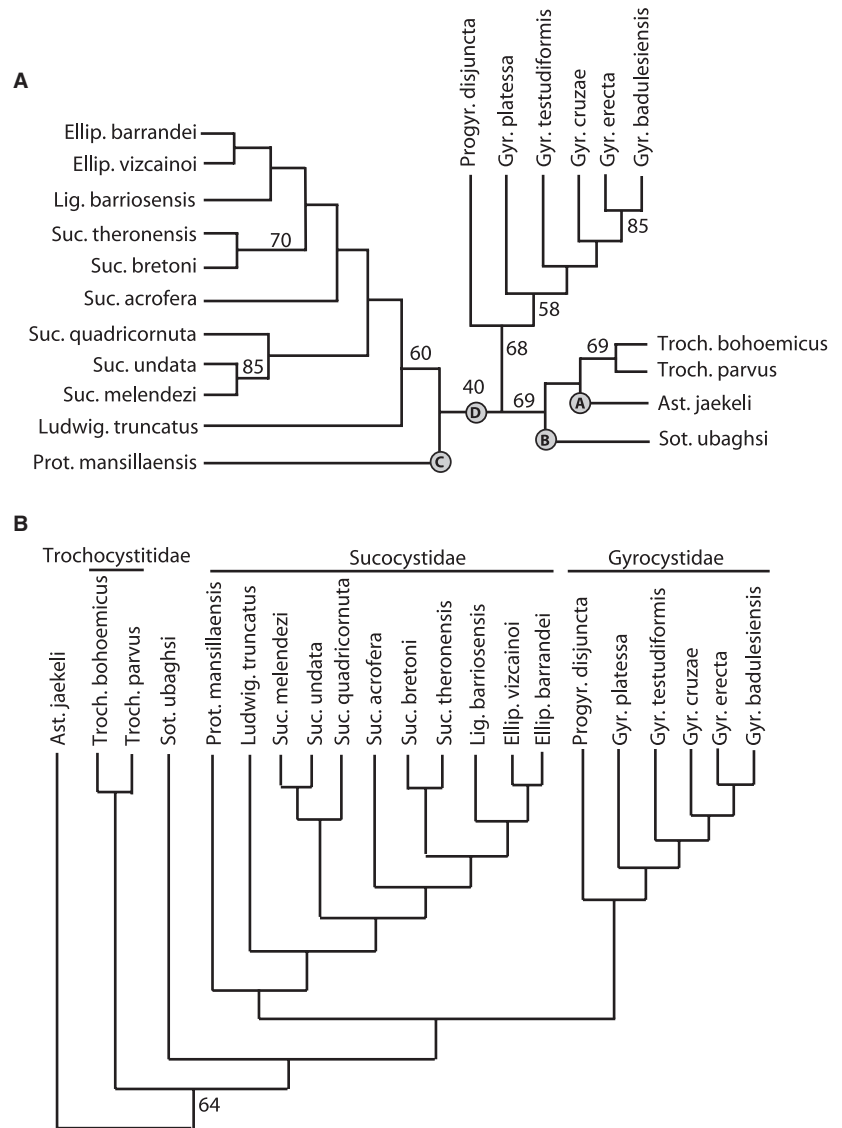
A

Progyr. disjuncta
Gyr. platessa
Gyr. testudiformis
Gyr. cruzae
Gyr. erecta
Gyr. badulesiensis

Ellip. barrandei
Ellip. vizcainoi
Lig. barriosensis
Suc. theronensis
Suc. bretoni
Suc. acrofera
Suc. quadricornuta
Suc. undata
Suc. melendezi
Ludwig. truncatus
Prot. mansillaensis

70
85
85
58
68
60
40
69
69

D
C
A
B

Troch. bohoemicus
Troch. parvus
Ast. jaekeli
Sot. ubaghsi

B

Trochocystitidae
Sucocystidae
Gyrocystidae

Ast. jaekeli
Troch. bohoemicus
Troch. parvus
Sot. ubaghsi
Prot. mansillaensis
Ludwig. truncatus
Suc. melendezi
Suc. undata
Suc. quadricornuta
Suc. acrofera
Suc. bretoni
Suc. theronensis
Lig. barriosensis
Ellip. vizcainoi
Ellip. barrandei
Progyr. disjuncta
Gyr. platessa
Gyr. testudiformis
Gyr. cruzae
Gyr. erecta
Gyr. badulesiensis

64